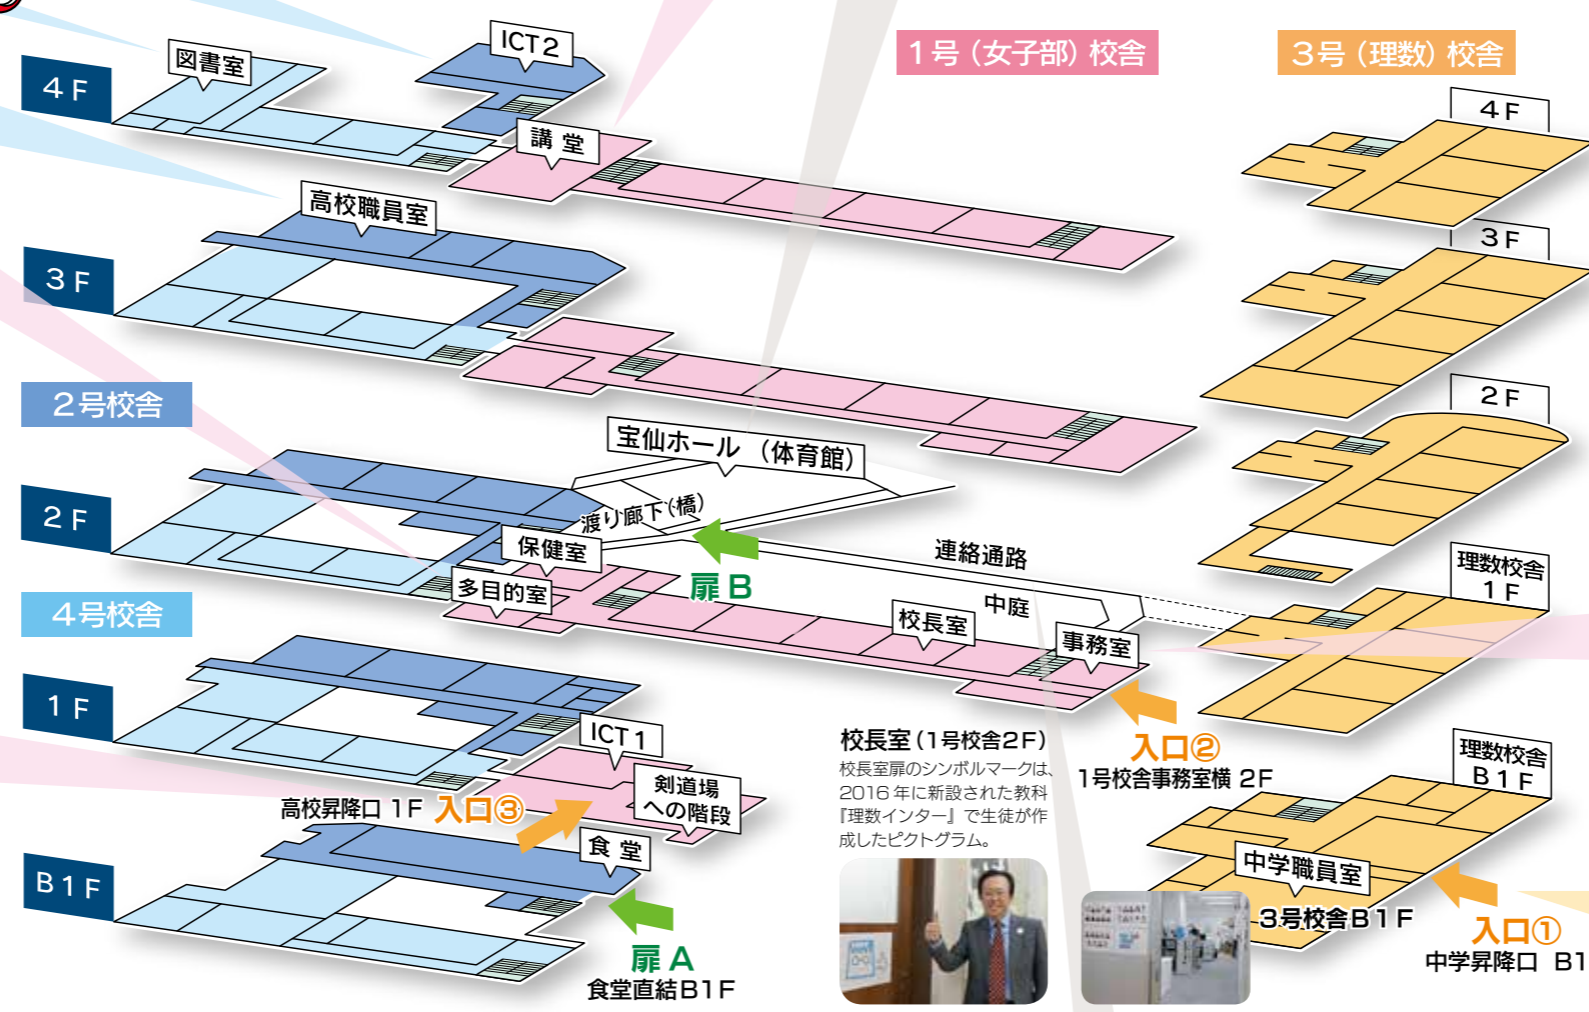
1号（女子部）校舎

3号（理数）校舎

4F

図書室

ICT2

講堂

高校職員室

3F

2号校舎

宝仙ホール（体育館）

渡り廊下（橋）

2F

保健室

扉B

連絡通路

多目的室

中庭

4号校舎

校長室

事務室

1F

ICT1

剣道場への階段

高校昇降口 1F 入口③

食堂

B1F

扉A
食堂直結B1F

4F

3F

2F

理数校舎 1F

入口②
1号校舎事務室横 2F

校長室（1号校舎2F）
校長室扉のシンボルマークは、2016年に新設された教科『理数インター』で生徒が作成したピクトグラム。

理数校舎 B1F

中学職員室

3号校舎B1F

入口①
中学昇降口 B1